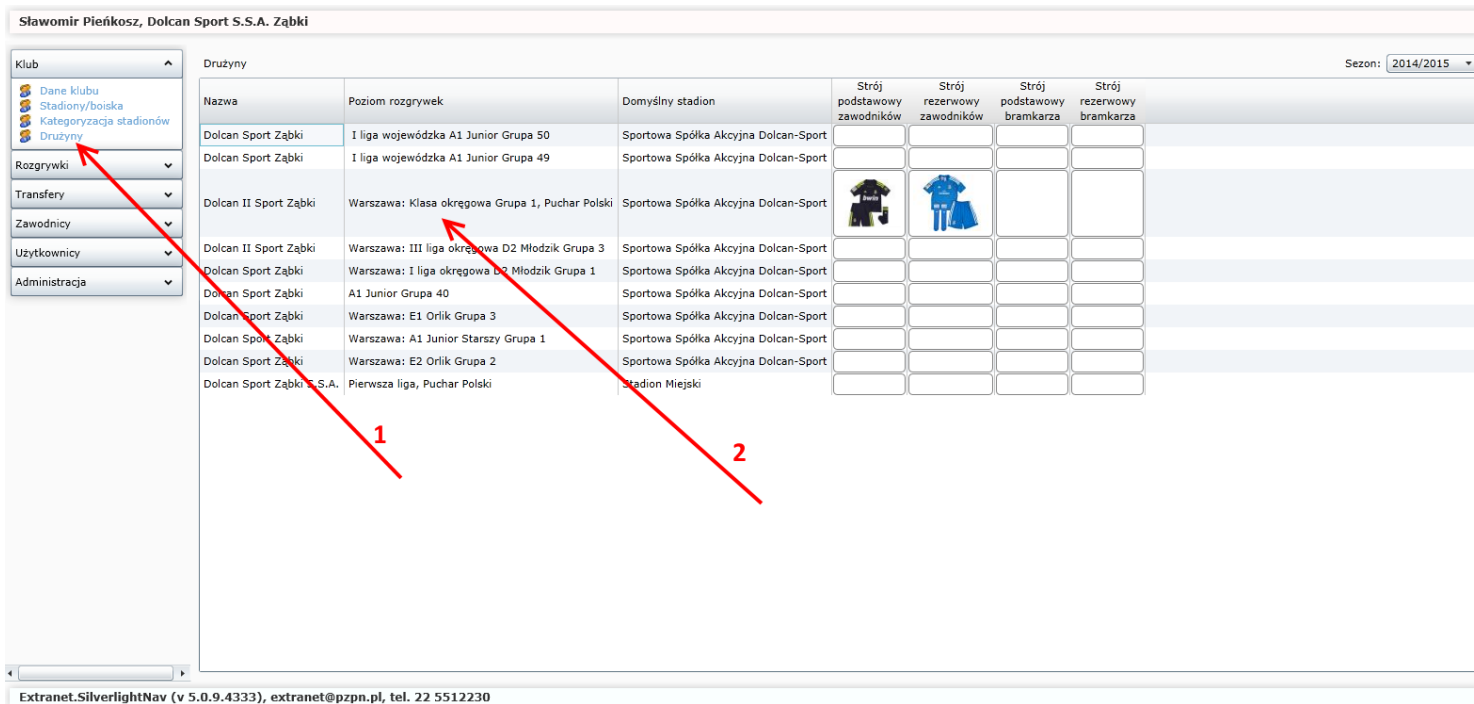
Sławomir Pieńkosz, Dolcan Sport S.S.A. Ząbki

Klub
Dane klubu
Stadiony/boiska
Kategoryzacja stadionów
Drużyny
Rozgrywki
Transfery
Zawodnicy
Użytkownicy
Administracja

Drużyny

Sezon: 2014/2015

| Nazwa | Poziom rozgrywek | Domyślny stadion | Strój podstawowy zawodników | Strój rezerwowy zawodników | Strój podstawowy bramkarza | Strój rezerwowy bramkarza |
|---|---|---|---|---|---|---|
| Dolcan Sport Ząbki | I liga wojewódzka A1 Junior Grupa 50 | Sportowa Spółka Akcyjna Dolcan-Sport | | | | |
| Dolcan Sport Ząbki | I liga wojewódzka A1 Junior Grupa 49 | Sportowa Spółka Akcyjna Dolcan-Sport | | | | |
| Dolcan II Sport Ząbki | Warszawa: Klasa okręgowa Grupa 1, Puchar Polski | Sportowa Spółka Akcyjna Dolcan-Sport | | | | |
| Dolcan II Sport Ząbki | Warszawa: III liga okręgowa D2 Młodzik Grupa 3 | Sportowa Spółka Akcyjna Dolcan-Sport | | | | |
| Dolcan Sport Ząbki | Warszawa: I liga okręgowa D2 Młodzik Grupa 1 | Sportowa Spółka Akcyjna Dolcan-Sport | | | | |
| Dolcan Sport Ząbki | A1 Junior Grupa 40 | Sportowa Spółka Akcyjna Dolcan-Sport | | | | |
| Dolcan Sport Ząbki | Warszawa: E1 Orlik Grupa 3 | Sportowa Spółka Akcyjna Dolcan-Sport | | | | |
| Dolcan Sport Ząbki | Warszawa: A1 Junior Starszy Grupa 1 | Sportowa Spółka Akcyjna Dolcan-Sport | | | | |
| Dolcan Sport Ząbki | Warszawa: E2 Orlik Grupa 2 | Sportowa Spółka Akcyjna Dolcan-Sport | | | | |
| Dolcan Sport Ząbki S.S.A. | Pierwsza liga, Puchar Polski | Stadion Miejski | | | | |

1
2

Extranet.SilverlightNav (v 5.0.9.4333), extranet@pzpn.pl, tel. 22 5512230